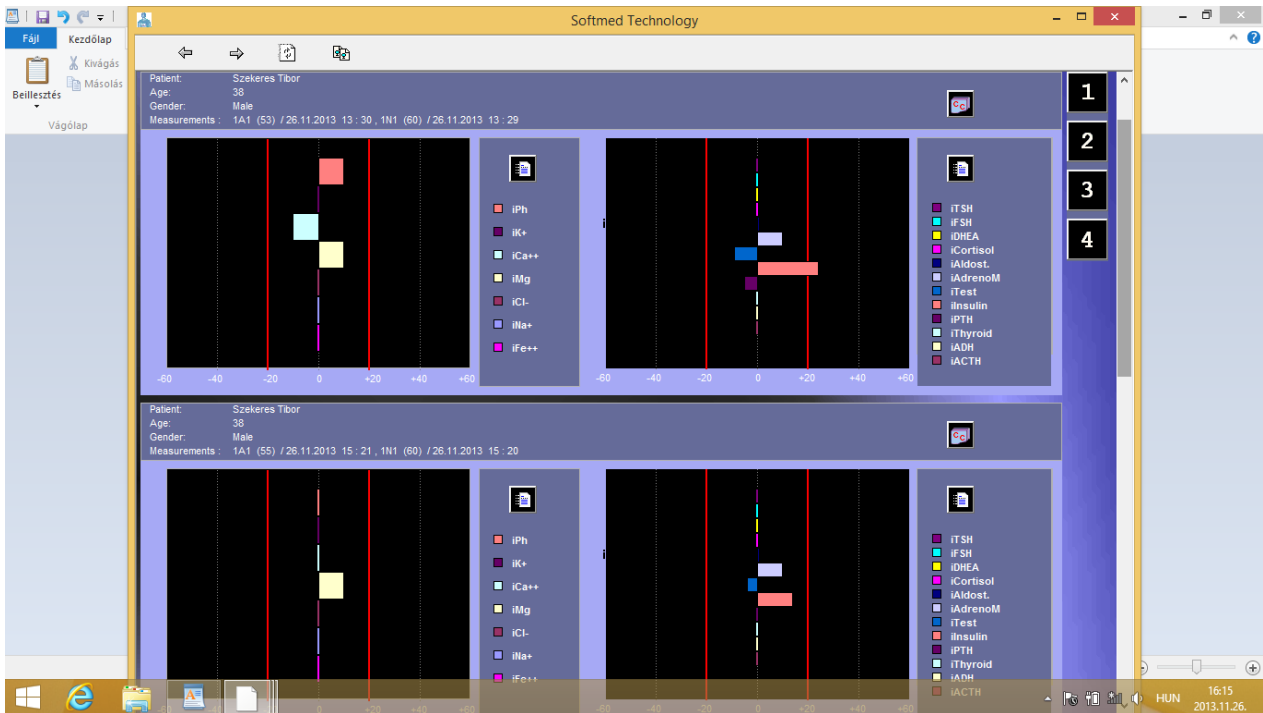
Fájl Kezdőlap
Beillesztés
Kivágás
Másolás
Vágólap

Softmed Technology

Patient: Szekeres Tibor
Age: 38
Gender: Male
Measurements : 1A1 (53) / 26.11.2013 13 : 30 , 1N1 (60) / 26.11.2013 13 : 29

1
2
3
4

-60 -40 -20 0 +20 +40 +60

iPh
iK+
iCa++
iMg
iCl-
iNa+
iFe++

-60 -40 -20 0 +20 +40 +60

iTSH
iFSH
iDHEA
iCortisol
iAldost.
iAdrenoM
iTest
iInsulin
iPTH
iThyroid
iADH
iACTH

Patient: Szekeres Tibor
Age: 38
Gender: Male
Measurements : 1A1 (55) / 26.11.2013 15 : 21 , 1N1 (60) / 26.11.2013 15 : 20

iPh
iK+
iCa++
iMg
iCl-
iNa+
iFe++

iTSH
iFSH
iDHEA
iCortisol
iAldost.
iAdrenoM
iTest
iInsulin
iPTH
iThyroid
iADH
iACTH

HUN 16:15 2013.11.26.